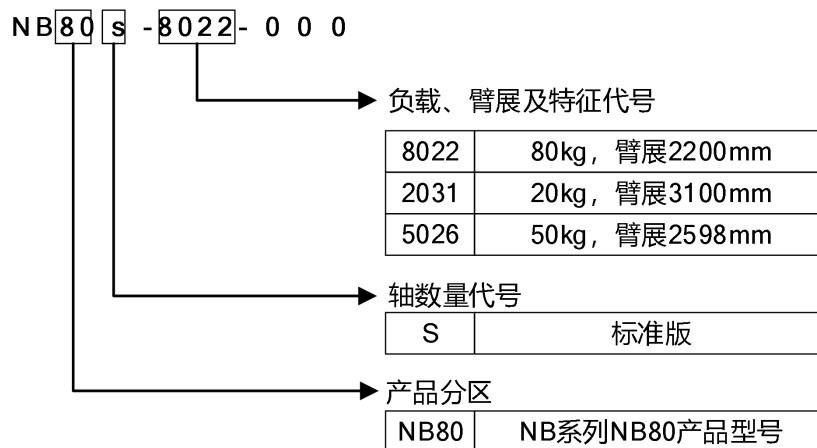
NB80 s -8022- 0 0 0

负载、臂展及特征代号

| 8022 | 80kg，臂展2200mm |
|---|---|
| 2031 | 20kg，臂展3100mm |
| 5026 | 50kg，臂展2598mm |

轴数量代号

| S | 标准版 |
|---|---|

产品分区

| NB80 | NB系列NB80产品型号 |
|---|---|